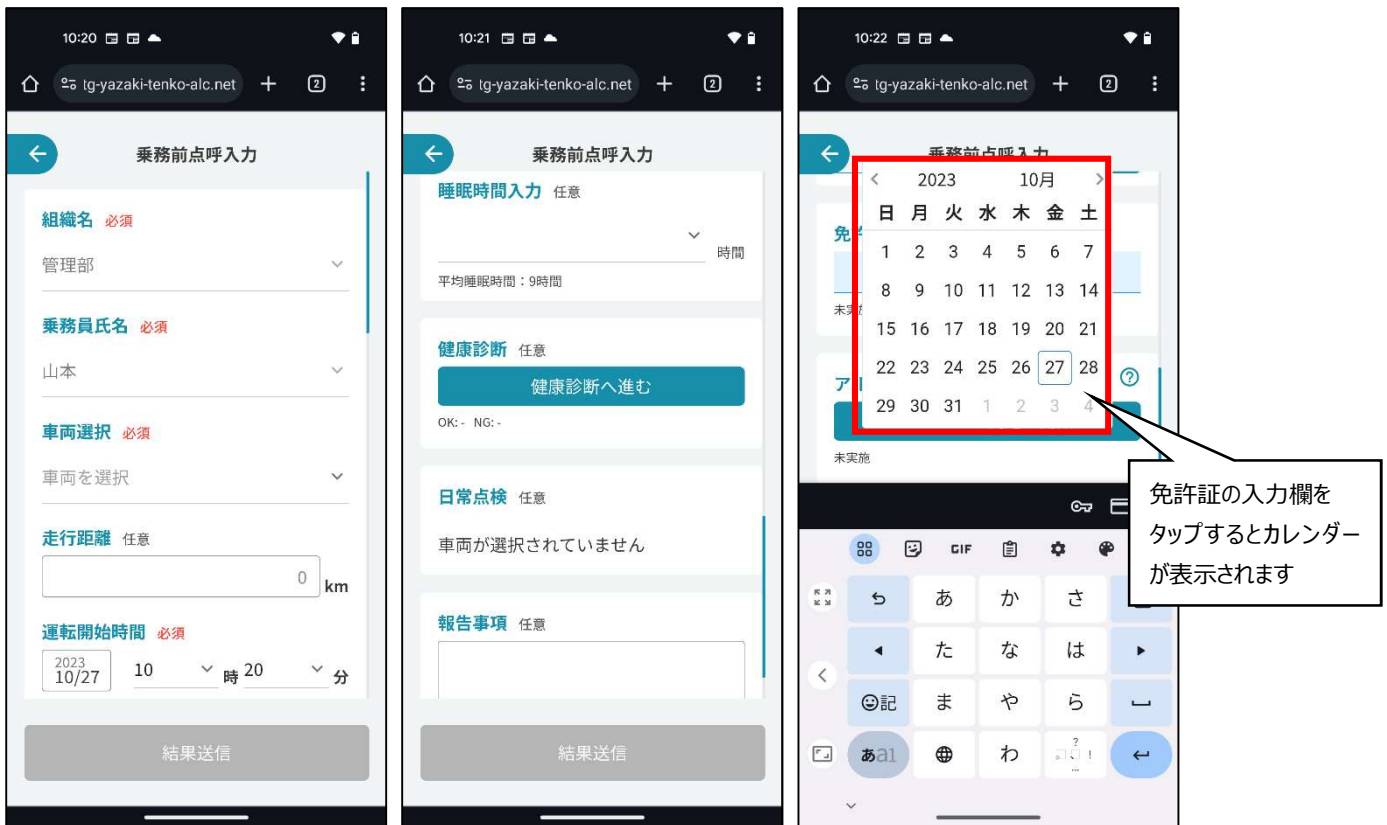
10:20

tg-yazaki-tenko-alc.net + 2

乗務前点呼入力

組織名 必須

管理部

乗務員氏名 必須

山本

車両選択 必須

車両を選択

走行距離 任意

0 km

運転開始時間 必須

2023 10/27 10 時 20 分

結果送信

10:21

tg-yazaki-tenko-alc.net + 2

乗務前点呼入力

睡眠時間入力 任意

時間

平均睡眠時間：9時間

健康診断 任意

健康診断へ進む

OK: - NG: -

日常点検 任意

車両が選択されていません

報告事項 任意

結果送信

10:22

tg-yazaki-tenko-alc.net + 2

乗務前点呼入力

| 日 | 月 | 火 | 水 | 木 | 金 | 土 |
|---|---|---|---|---|---|---|
| 1 | 2 | 3 | 4 | 5 | 6 | 7 |
| 8 | 9 | 10 | 11 | 12 | 13 | 14 |
| 15 | 16 | 17 | 18 | 19 | 20 | 21 |
| 22 | 23 | 24 | 25 | 26 | 27 | 28 |
| 29 | 30 | 31 | 1 | 2 | 3 | 4 |

2023 10月

免

未実

ア

未実施

免許証の入力欄をタップするとカレンダーが表示されます

GIF

あ か さ
た な は
☺記 ま や ら
あa1 わ